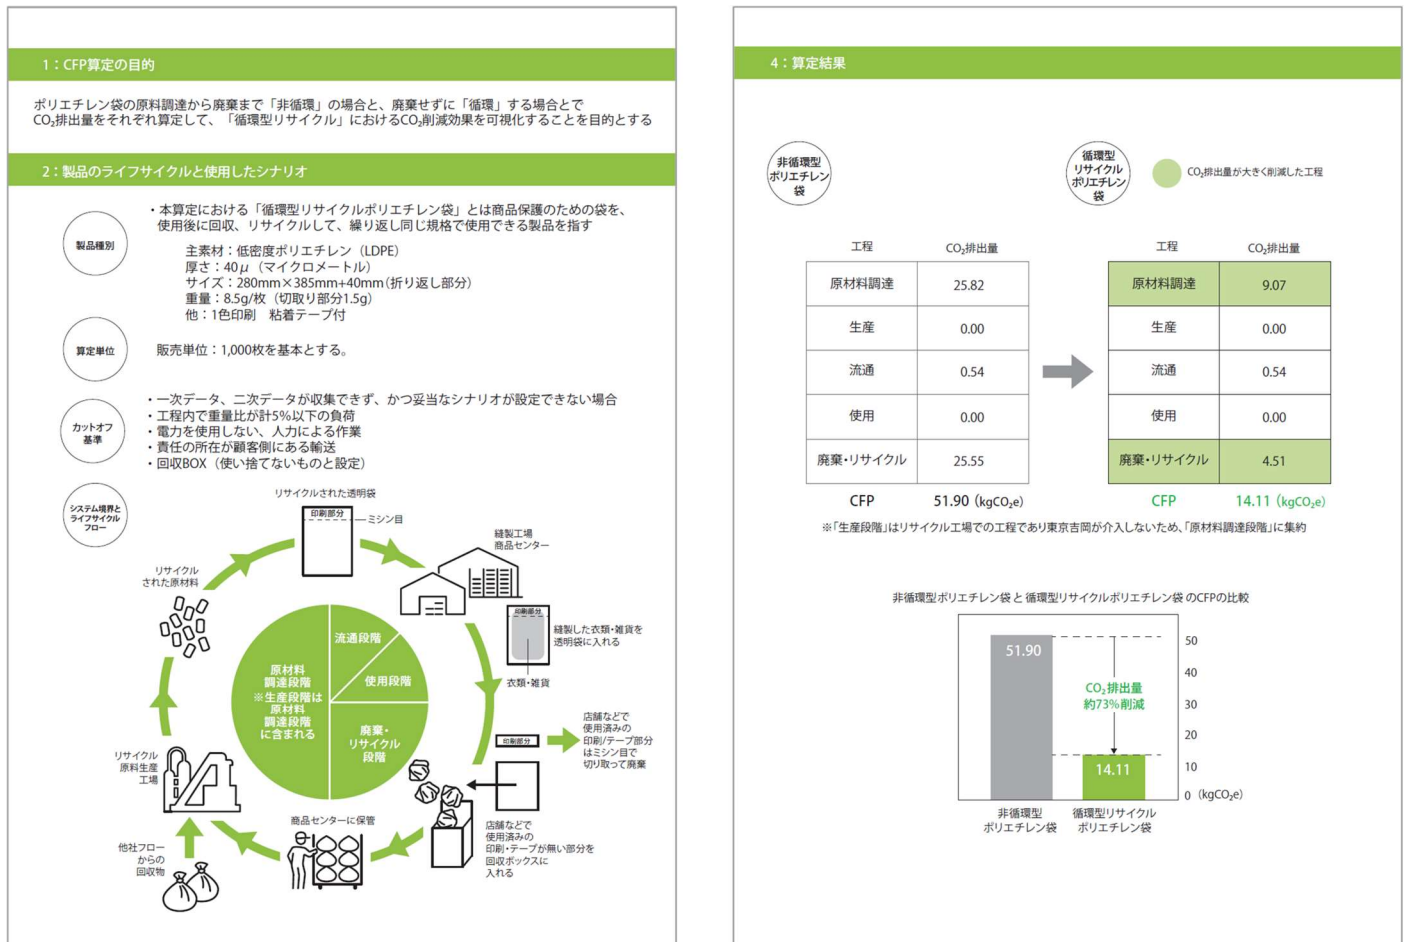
1：CFP算定の目的

ポリエチレン袋の原料調達から廃棄まで「非循環」の場合と、廃棄せずに「循環」する場合とで$CO_2$排出量をそれぞれ算定して、「循環型リサイクル」における$CO_2$削減効果を可視化することを目的とする

2：製品のライフサイクルと使用したシナリオ

製品種別

・本算定における「循環型リサイクルポリエチレン袋」とは商品保護のための袋を、使用後に回収、リサイクルして、繰り返し同じ規格で使用できる製品を指す

主素材：低密度ポリエチレン（LDPE）
厚さ：40$\mu$（マイクロメートル）
サイズ：280mm×385mm+40mm（折り返し部分）
重量：8.5g/枚（切取り部分1.5g）
他：1色印刷　粘着テープ付

算定単位

販売単位：1,000枚を基本とする。

カットオフ基準

・一次データ、二次データが収集できず、かつ妥当なシナリオが設定できない場合
・工程内で重量比が計5%以下の負荷
・電力を使用しない、人力による作業
・責任の所在が顧客側にある輸送
・回収BOX（使い捨てないものと設定）

システム境界とライフサイクルフロー

リサイクルされた透明袋
印刷部分
ミシン目
縫製工場
商品センター
印刷部分
縫製した衣類・雑貨を透明袋に入れる
衣類・雑貨
リサイクルされた原材料
流通段階
使用段階
原材料調達段階
※生産段階は原材料調達段階に含まれる
廃棄・リサイクル段階
印刷部分
店舗などで使用済みの印刷/テープ部分はミシン目で切り取って廃棄
リサイクル原料生産工場
店舗などで使用済みの印刷・テープが無い部分を回収ボックスに入れる
商品センターに保管
他社フローからの回収物

4：算定結果

非循環型ポリエチレン袋

循環型リサイクルポリエチレン袋

$CO_2$排出量が大きく削減した工程

| 工程 | $CO_2$排出量 |
|---|---|
| 原材料調達 | 25.82 |
| 生産 | 0.00 |
| 流通 | 0.54 |
| 使用 | 0.00 |
| 廃棄・リサイクル | 25.55 |
| CFP | 51.90 (kg$CO_2$e) |

| 工程 | $CO_2$排出量 |
|---|---|
| 原材料調達 | 9.07 |
| 生産 | 0.00 |
| 流通 | 0.54 |
| 使用 | 0.00 |
| 廃棄・リサイクル | 4.51 |
| CFP | 14.11 (kg$CO_2$e) |

※「生産段階」はリサイクル工場での工程であり東京吉岡が介入しないため、「原材料調達段階」に集約

非循環型ポリエチレン袋 と 循環型リサイクルポリエチレン袋 のCFPの比較

51.90
$CO_2$排出量
約73%削減
14.11
50
40
30
20
10
0 (kg$CO_2$e)
非循環型ポリエチレン袋
循環型リサイクルポリエチレン袋